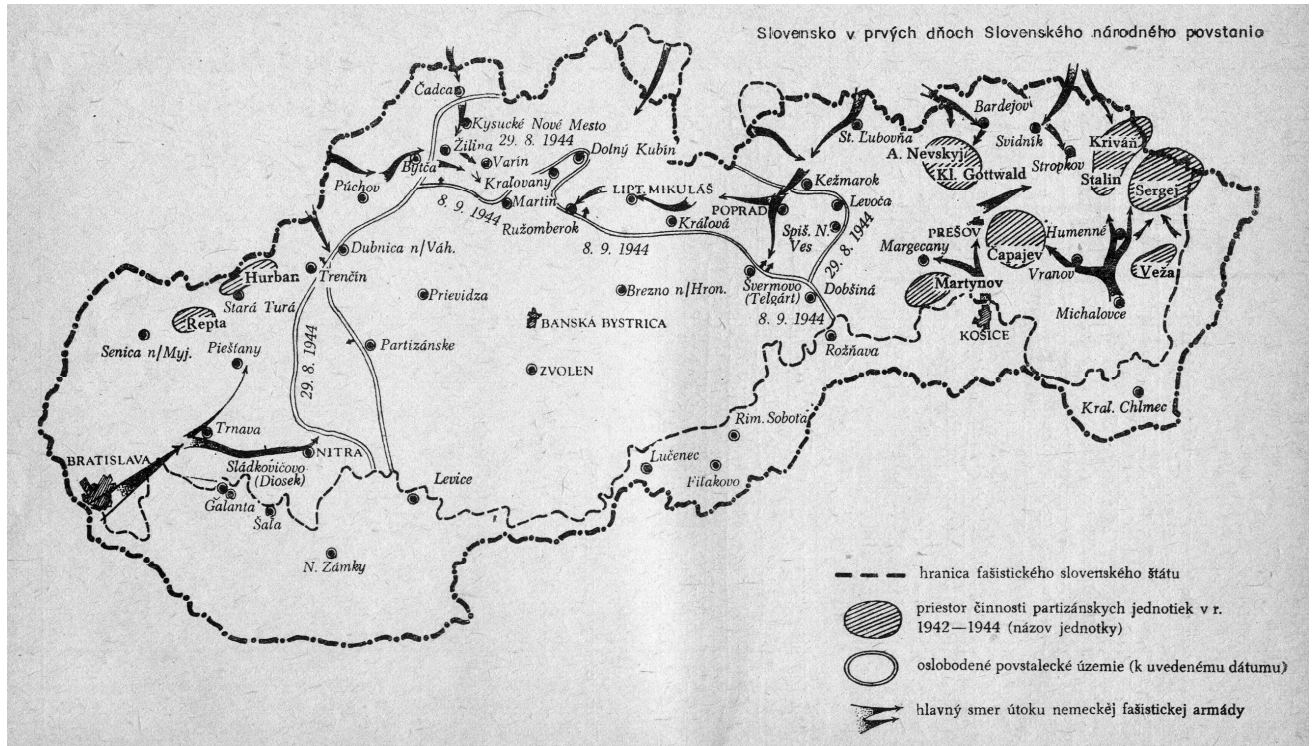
Slovensko v prvých dňoch Slovenského národného povstania

Čadca
Kysucké Nové Mesto
29. 8. 1944
Žilina
Varín
Dolný Kubín
Bytča
Púchov
Kraľovany
Martin
8. 9. 1944
Ružomberok
LIPT. MIKULÁŠ
Kráľová
8. 9. 1944
POPRAD
Kežmarok
Levoča
Spiš. N. Ves
29. 8. 1944
St. Ľubovňa
Bardejov
A. Nevskyj
Kl. Gottwald
Svidník
Stropkov
Kriváň
Stalin
Sergej
PREŠOV
Margecany
Capajev
Humenné
Vranov
Veža
Martynov
KOŠICE
Michalovce
Kráľ. Chlmec
Dubnica n/Váh.
Hurban
Stará Turá
Trenčín
Repta
Senica n/Myj.
Piešťany
Prievidza
Partizánske
29. 8. 1944
BANSKÁ BYSTRICA
Brezno n/Hron.
Švermovo (Telgárt)
Dobšiná
8. 9. 1944
Rožňava
ZVOLEN
Rim. Sobota
Lučenec
Fiľakovo
Trnava
BRATISLAVA
NITRA
Sládkovičovo (Diosek)
Galanta
Šaľa
Levice
N. Zámky

hranica fašistického slovenského štátu
priestor činnosti partizánskych jednotiek v r. 1942—1944 (názov jednotky)
oslobodené povstalecké územie (k uvedenému dátumu)
hlavný smer útoku nemeckej fašistickej armády